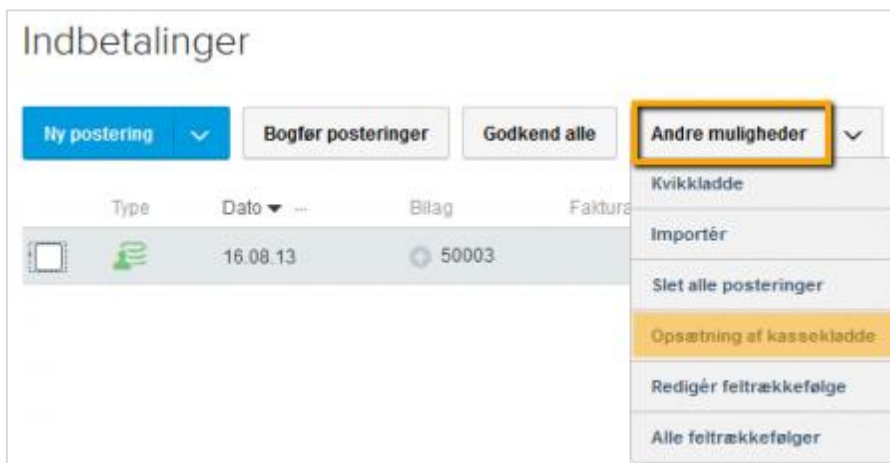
Indbetalinger

Ny postering

Bogfør posteringer

Godkend alle

Andre muligheder

| Type | Dato ▾ ··· | Bilag | Faktura |
|---|---|---|---|
| | 16.08.13 | 50003 | |

Kvikkladde

Importér

Slet alle posteringer

Opsætning af kassekladde

Redigér feltrækkefølge

Alle feltrækkefølger